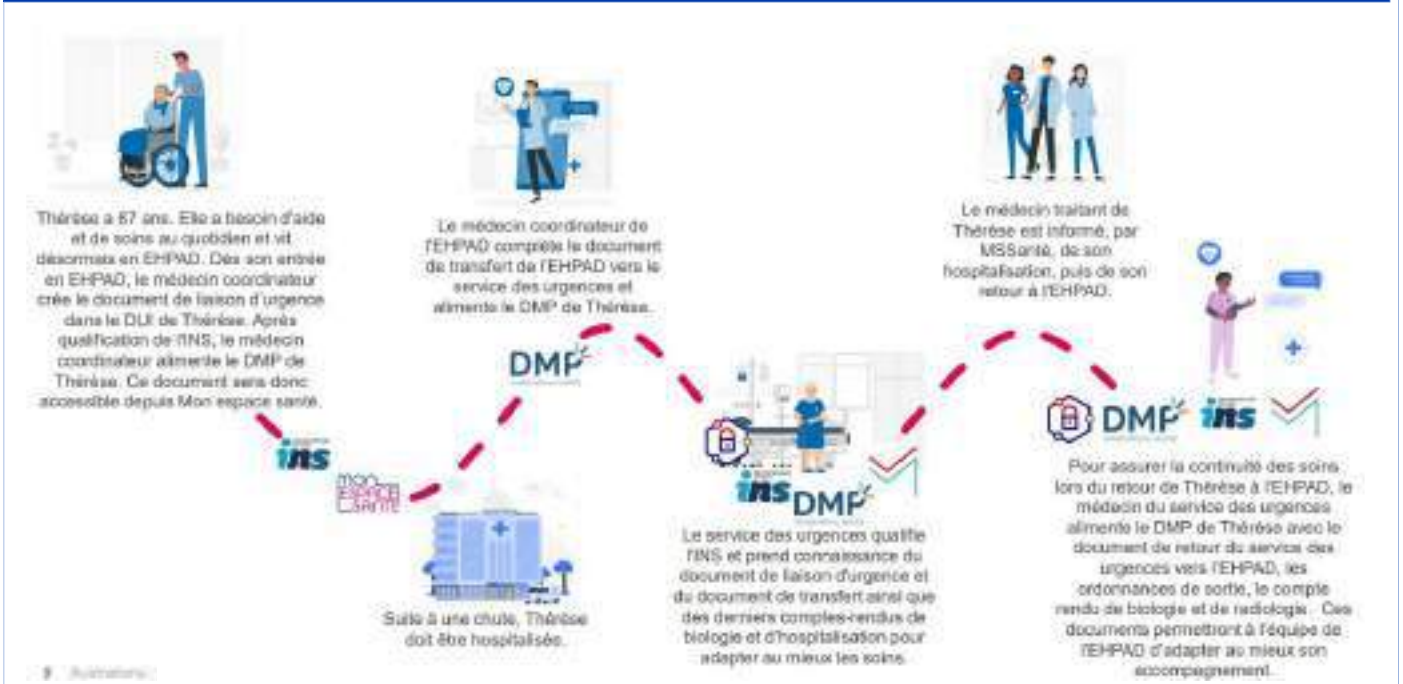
Thérèse a 87 ans. Elle a besoin d'aide et de soins au quotidien et vit désormais en EHPAD. Dès son entrée en EHPAD, le médecin coordinateur crée le document de liaison d'urgence dans le DUI de Thérèse. Après qualification de l'INS, le médecin coordinateur alimente le DMP de Thérèse. Ce document sera donc accessible depuis Mon espace santé.

ins

MON ESPACE SANTÉ

Suite à une chute, Thérèse doit être hospitalisée.

Le médecin coordinateur de l'EHPAD complète le document de transfert de l'EHPAD vers le service des urgences et alimente le DMP de Thérèse.

DMP

ins DMP

Le service des urgences qualifie l'INS et prend connaissance du document de liaison d'urgence et du document de transfert ainsi que des derniers comptes-rendus de biologie et d'hospitalisation pour adapter au mieux les soins.

Le médecin traitant de Thérèse est informé, par MSSanté, de son hospitalisation, puis de son retour à l'EHPAD.

DMP ins

Pour assurer la continuité des soins lors du retour de Thérèse à l'EHPAD, le médecin du service des urgences alimente le DMP de Thérèse avec le document de retour du service des urgences vers l'EHPAD, les ordonnances de sortie, le compte rendu de biologie et de radiologie. Ces documents permettront à l'équipe de l'EHPAD d'adapter au mieux son accompagnement.

9 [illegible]